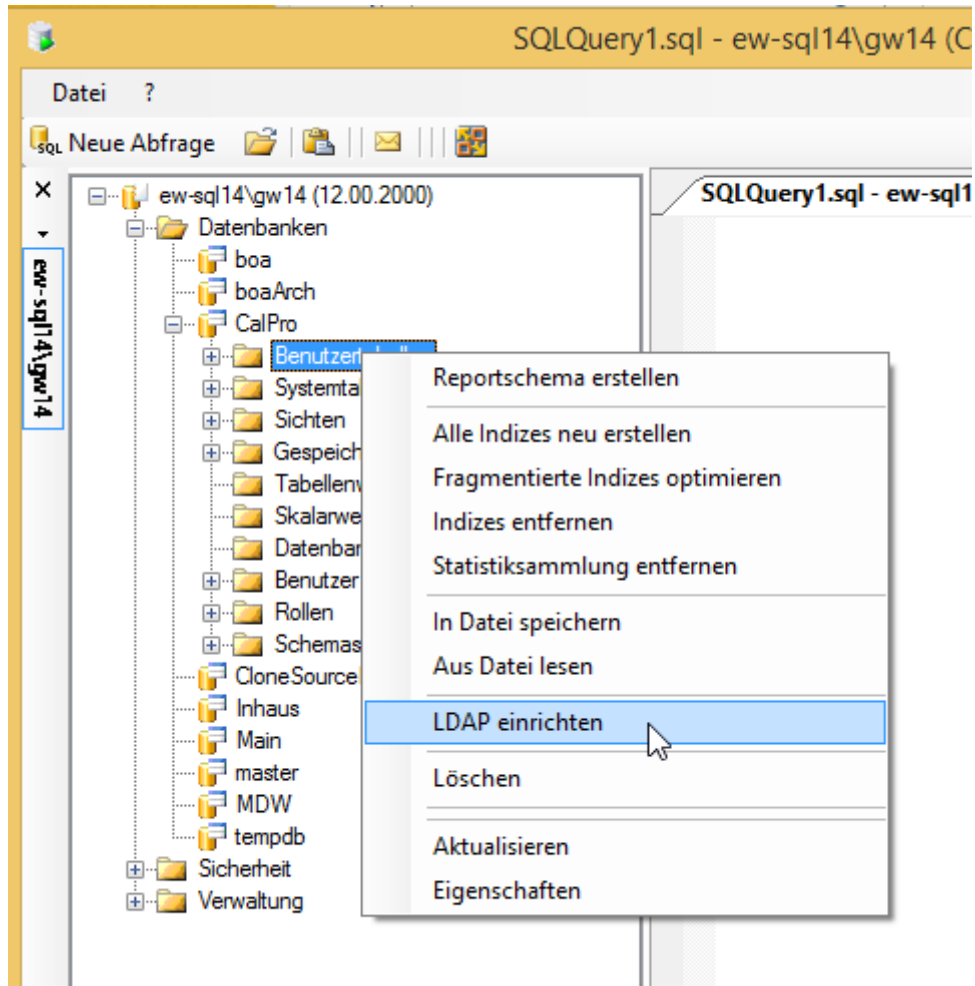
SQLQuery1.sql - ew-sql14\gw14 (C

Datei ?

Neue Abfrage

ew-sql14\gw14

ew-sql14\gw14 (12.00.2000)
Datenbanken
boa
boaArch
CalPro
Benutzert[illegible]
Systemta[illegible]
Sichten
Gespeich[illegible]
Tabellenw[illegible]
Skalarwe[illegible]
Datenba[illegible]
Benutzer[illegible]
Rollen
Schemas
CloneSource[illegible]
Inhaus
Main
master
MDW
tempdb
Sicherheit
Verwaltung

SQLQuery1.sql - ew-sql1

Reportschema erstellen
Alle Indizes neu erstellen
Fragmentierte Indizes optimieren
Indizes entfernen
Statistiksammlung entfernen
In Datei speichern
Aus Datei lesen
LDAP einrichten
Löschen
Aktualisieren
Eigenschaften